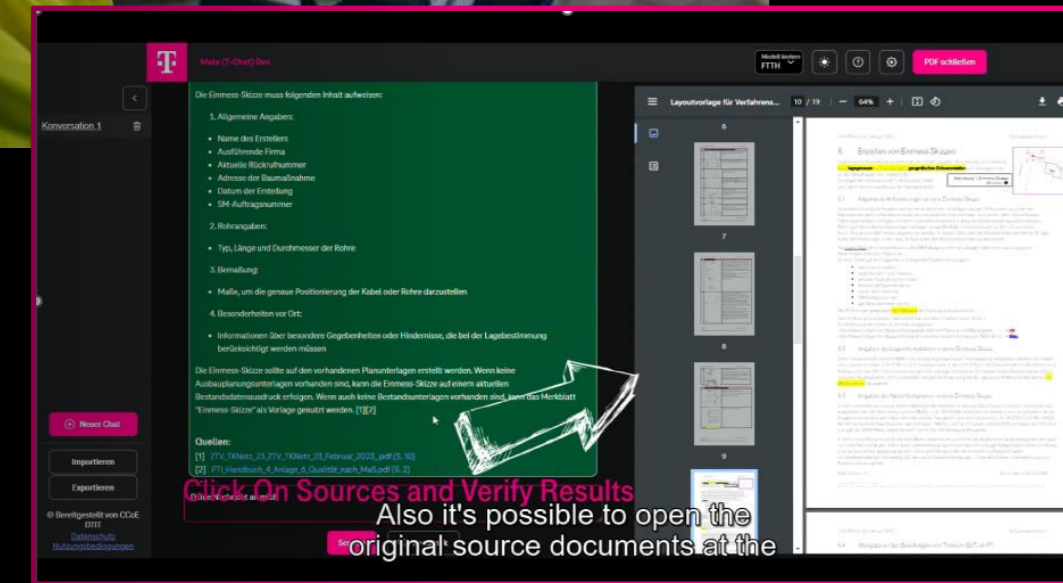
Mate (T-Chat) Dev

Modell ändern FTTH

PDF schließen

Konversation 1

Die Einmess-Skizze muss folgenden Inhalt aufweisen:

1. Allgemeine Angaben:

- Name des Erstellers
- Ausführende Firma
- Aktuelle Rückrufnummer
- Adresse der Baumaßnahme
- Datum der Erstellung
- SM-Auftragsnummer

2. Rohrangaben:

- Typ, Länge und Durchmesser der Rohre

3. Bemaßung:

- Maße, um die genaue Positionierung der Kabel oder Rohre darzustellen

4. Besonderheiten vor Ort:

- Informationen über besondere Gegebenheiten oder Hindernisse, die bei der Lagebestimmung berücksichtigt werden müssen

Die Einmess-Skizze sollte auf den vorhandenen Planunterlagen erstellt werden. Wenn keine Ausbauplanungsunterlagen vorhanden sind, kann die Einmess-Skizze auf einem aktuellen Bestandsdatenausdruck erfolgen. Wenn auch keine Bestandsunterlagen vorhanden sind, kann das Merkblatt "Einmess-Skizze" als Vorlage genutzt werden. [1][2]

Quellen:
[1] ZTV_TKNetz_23_ZTV_TKNetz_23_Februar_2023_.pdf (S. 10)
[2] PTI_Handbuch_4_Anlage_6_Qualität_nach_Maß.pdf (S. 2)

Neuer Chat

Importieren

Exportieren

© Bereitgestellt von CCoE DTIT
Datenschutz
Nutzungsbedingungen

Layoutvorlage für Verfahrens... 10 / 19 64%

6

7

8

9

6 Erstellen von Einmess-Skizzen

Click On Sources and Verify Results

Also it's possible to open the original source documents at the